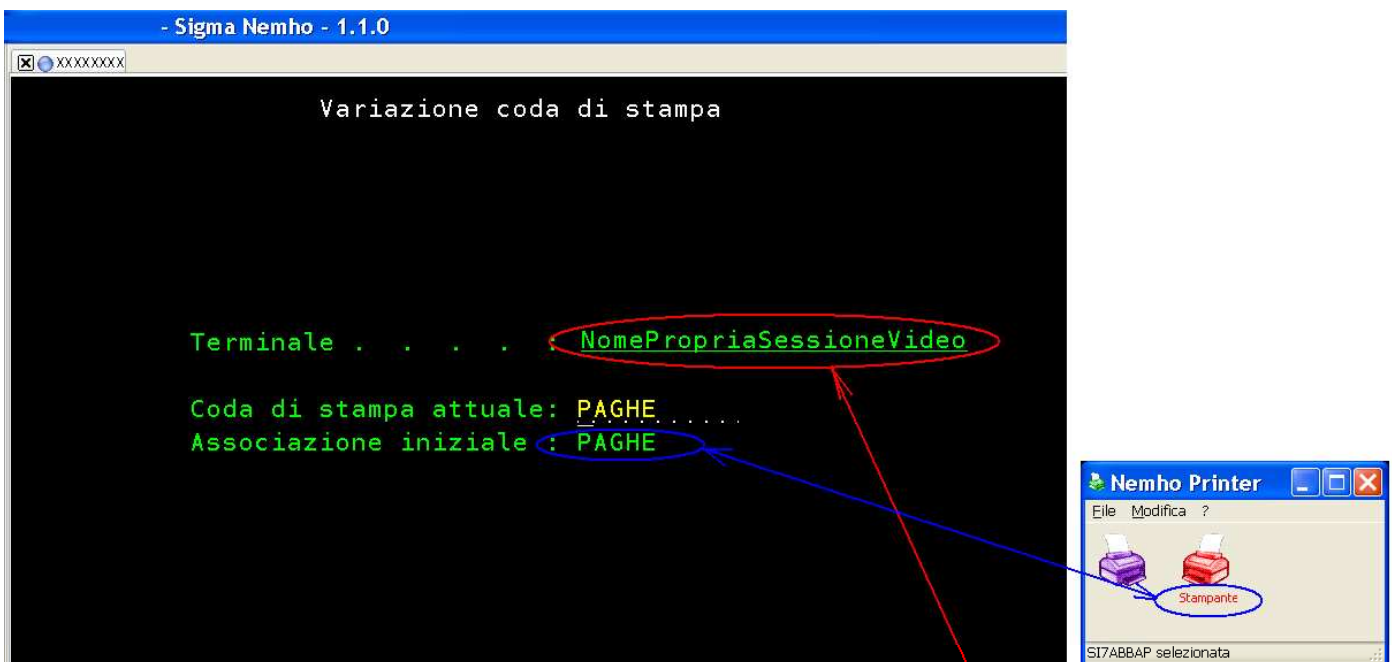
- Sigma Nemho - 1.1.0

XXXXXXXX

Variazione coda di stampa

Terminale . . . . : NomePropriaSessioneVideo

Coda di stampa attuale: PAGHE
Associazione iniziale : PAGHE

Nemho Printer

File Modifica ?

Stampante

SI7ABBAP selezionata